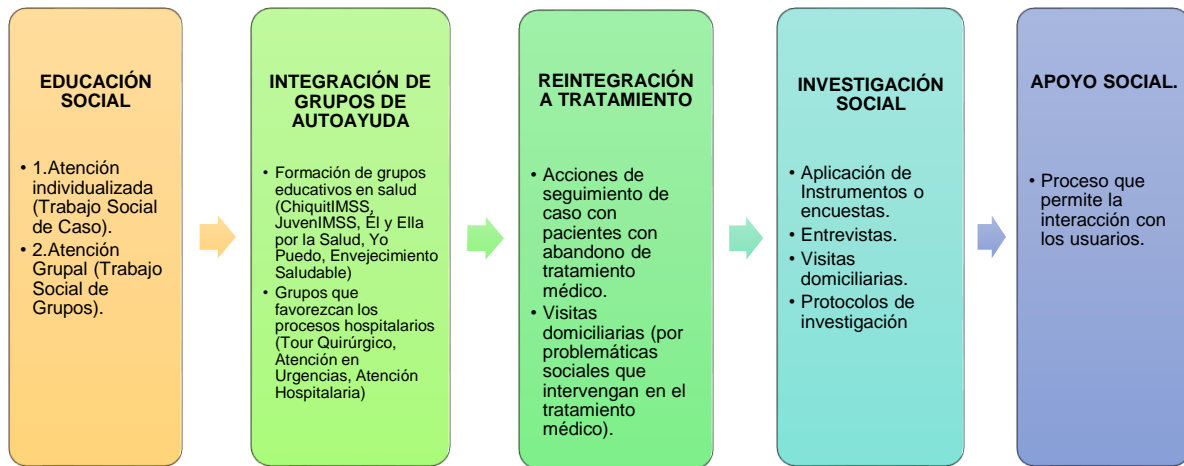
EDUCACIÓN SOCIAL

• 1.Atención individualizada (Trabajo Social de Caso).
• 2.Atención Grupal (Trabajo Social de Grupos).

INTEGRACIÓN DE GRUPOS DE AUTOAYUDA

• Formación de grupos educativos en salud (ChiquitIMSS, JuvenIMSS, Él y Ella por la Salud, Yo Puedo, Envejecimiento Saludable)
• Grupos que favorezcan los procesos hospitalarios (Tour Quirúrgico, Atención en Urgencias, Atención Hospitalaria)

REINTEGRACIÓN A TRATAMIENTO

• Acciones de seguimiento de caso con pacientes con abandono de tratamiento médico.
• Visitas domiciliarias (por problemáticas sociales que intervengan en el tratamiento médico).

INVESTIGACIÓN SOCIAL

• Aplicación de Instrumentos o encuestas.
• Entrevistas.
• Visitas domiciliarias.
• Protocolos de investigación

APOYO SOCIAL.

• Proceso que permite la interacción con los usuarios.